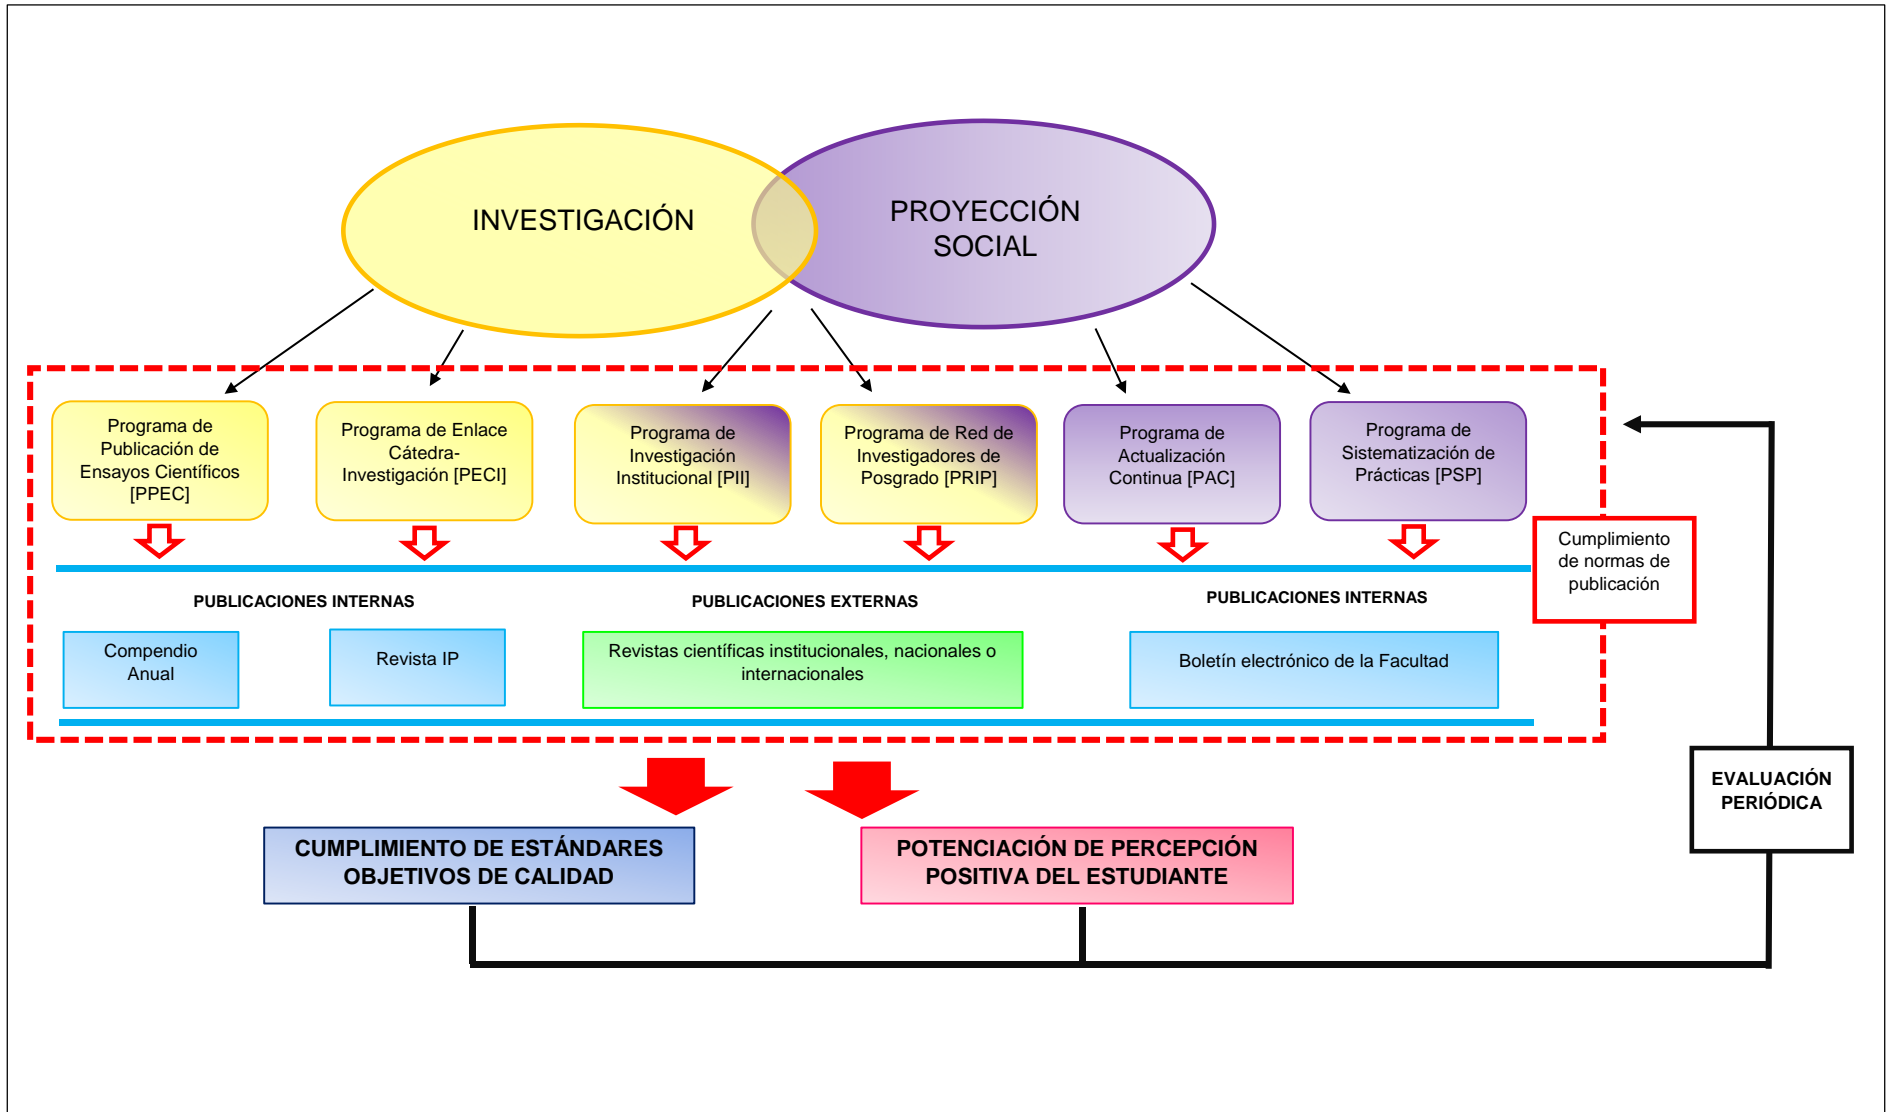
INVESTIGACIÓN

PROYECCIÓN SOCIAL

Programa de Publicación de Ensayos Científicos [PPEC]

Programa de Enlace Cátedra-Investigación [PECI]

Programa de Investigación Institucional [PII]

Programa de Red de Investigadores de Posgrado [PRIP]

Programa de Actualización Continua [PAC]

Programa de Sistematización de Prácticas [PSP]

Cumplimiento de normas de publicación

PUBLICACIONES INTERNAS

PUBLICACIONES EXTERNAS

PUBLICACIONES INTERNAS

Compendio Anual

Revista IP

Revistas científicas institucionales, nacionales o internacionales

Boletín electrónico de la Facultad

EVALUACIÓN PERIÓDICA

CUMPLIMIENTO DE ESTÁNDARES OBJETIVOS DE CALIDAD

POTENCIACIÓN DE PERCEPCIÓN POSITIVA DEL ESTUDIANTE